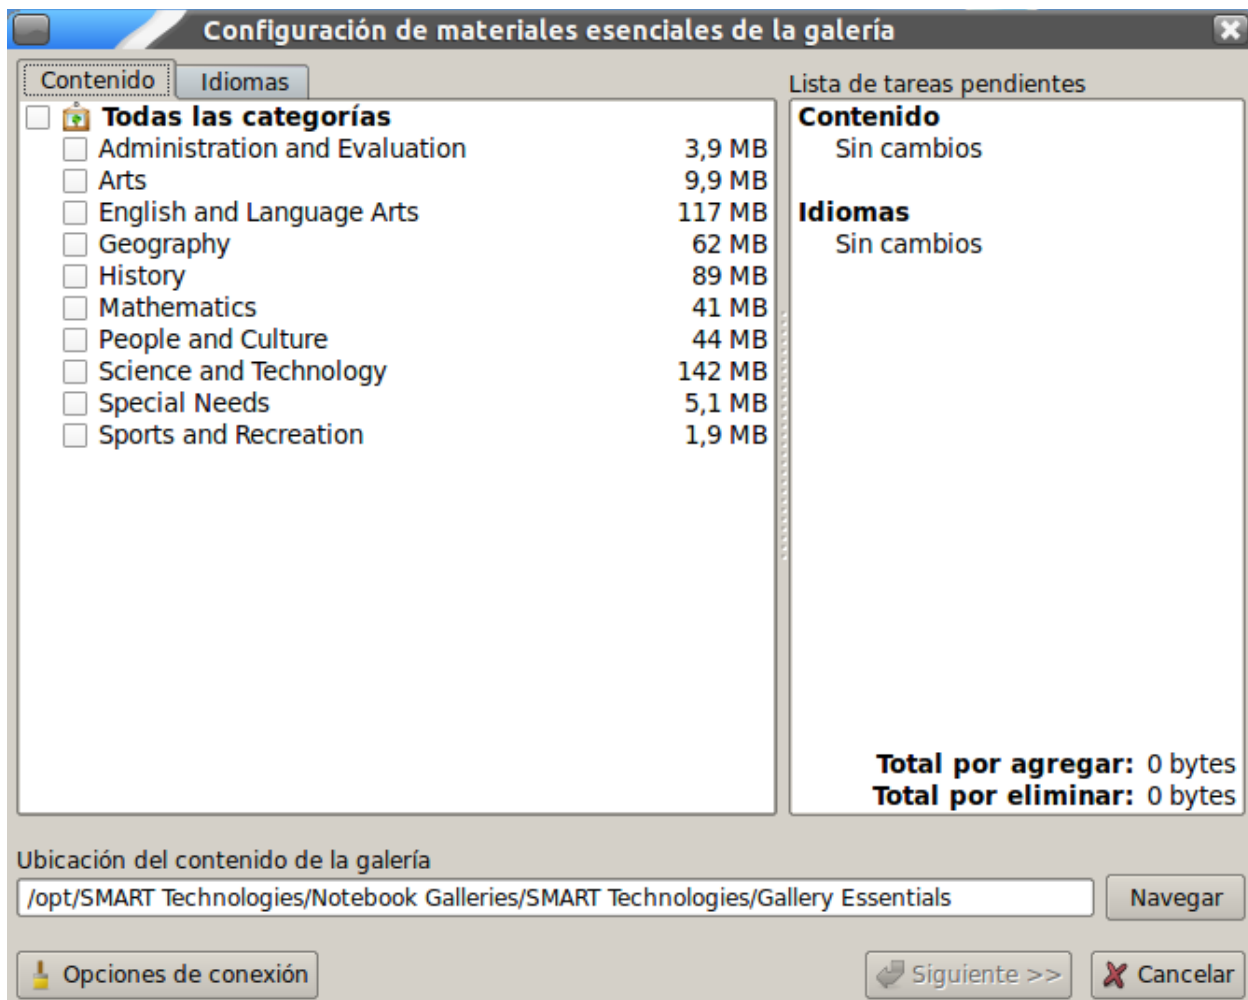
Configuración de materiales esenciales de la galería

Contenido | Idiomas

Todas las categorías

| | |
|---|---|
| Administration and Evaluation | 3,9 MB |
| Arts | 9,9 MB |
| English and Language Arts | 117 MB |
| Geography | 62 MB |
| History | 89 MB |
| Mathematics | 41 MB |
| People and Culture | 44 MB |
| Science and Technology | 142 MB |
| Special Needs | 5,1 MB |
| Sports and Recreation | 1,9 MB |

Lista de tareas pendientes

Contenido
Sin cambios

Idiomas
Sin cambios

Total por agregar: 0 bytes
Total por eliminar: 0 bytes

Ubicación del contenido de la galería

/opt/SMART Technologies/Notebook Galleries/SMART Technologies/Gallery Essentials

Navegar

Opciones de conexión

Siguiente >>

Cancelar